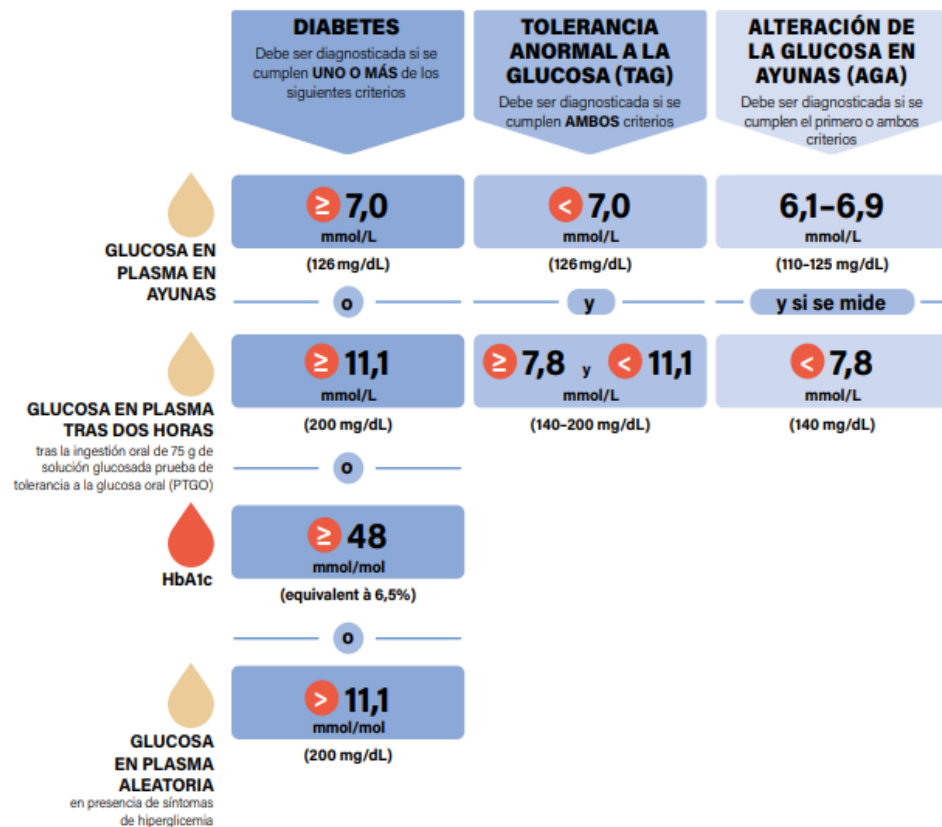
DIABETES
Debe ser diagnosticada si se cumplen UNO O MÁS de los siguientes criterios

TOLERANCIA ANORMAL A LA GLUCOSA (TAG)
Debe ser diagnosticada si se cumplen AMBOS criterios

ALTERACIÓN DE LA GLUCOSA EN AYUNAS (AGA)
Debe ser diagnosticada si se cumplen el primero o ambos criterios

GLUCOSA EN PLASMA EN AYUNAS

$\geq$ 7,0 mmol/L (126 mg/dL)

< 7,0 mmol/L (126 mg/dL)

6,1–6,9 mmol/L (110–125 mg/dL)

o

y

y si se mide

GLUCOSA EN PLASMA TRAS DOS HORAS
tras la ingestión oral de 75 g de solución glucosada prueba de tolerancia a la glucosa oral (PTGO)

$\geq$ 11,1 mmol/L (200 mg/dL)

$\geq$ 7,8 y < 11,1 mmol/L (140–200 mg/dL)

< 7,8 mmol/L (140 mg/dL)

o

HbA1c

$\geq$ 48 mmol/mol (equivalent à 6,5%)

o

GLUCOSA EN PLASMA ALEATORIA
en presencia de síntomas de hiperglicemia

> 11,1 mmol/mol (200 mg/dL)